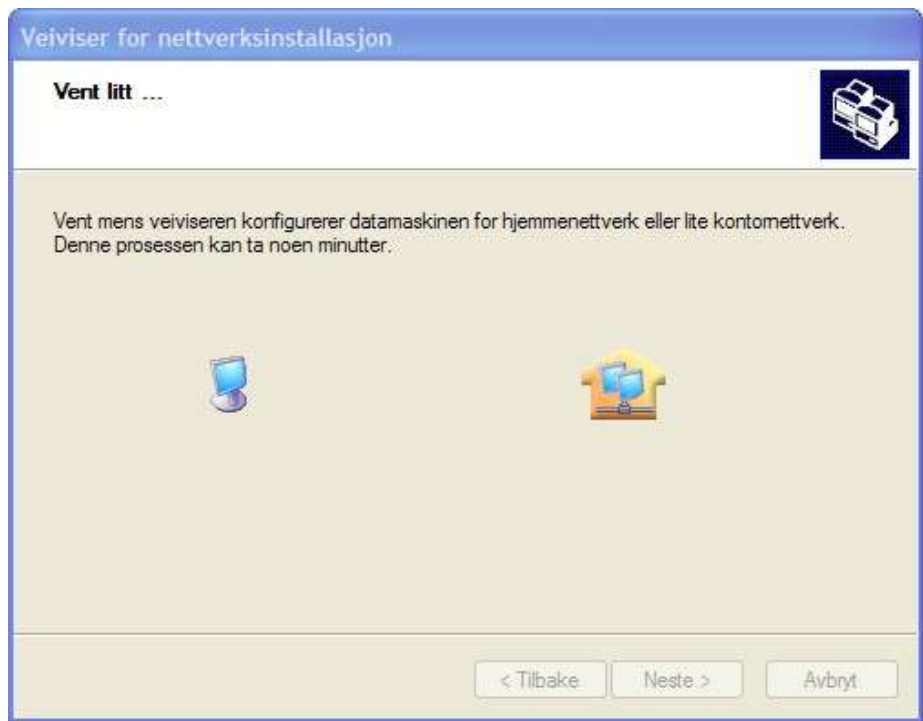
Veiviser for nettverksinstallasjon

Vent litt ...

Vent mens veiviseren konfigurerer datamaskinen for hjemmenettverk eller lite kontornettverk. Denne prosessen kan ta noen minutter.

< Tilbake
Neste >
Avbryt